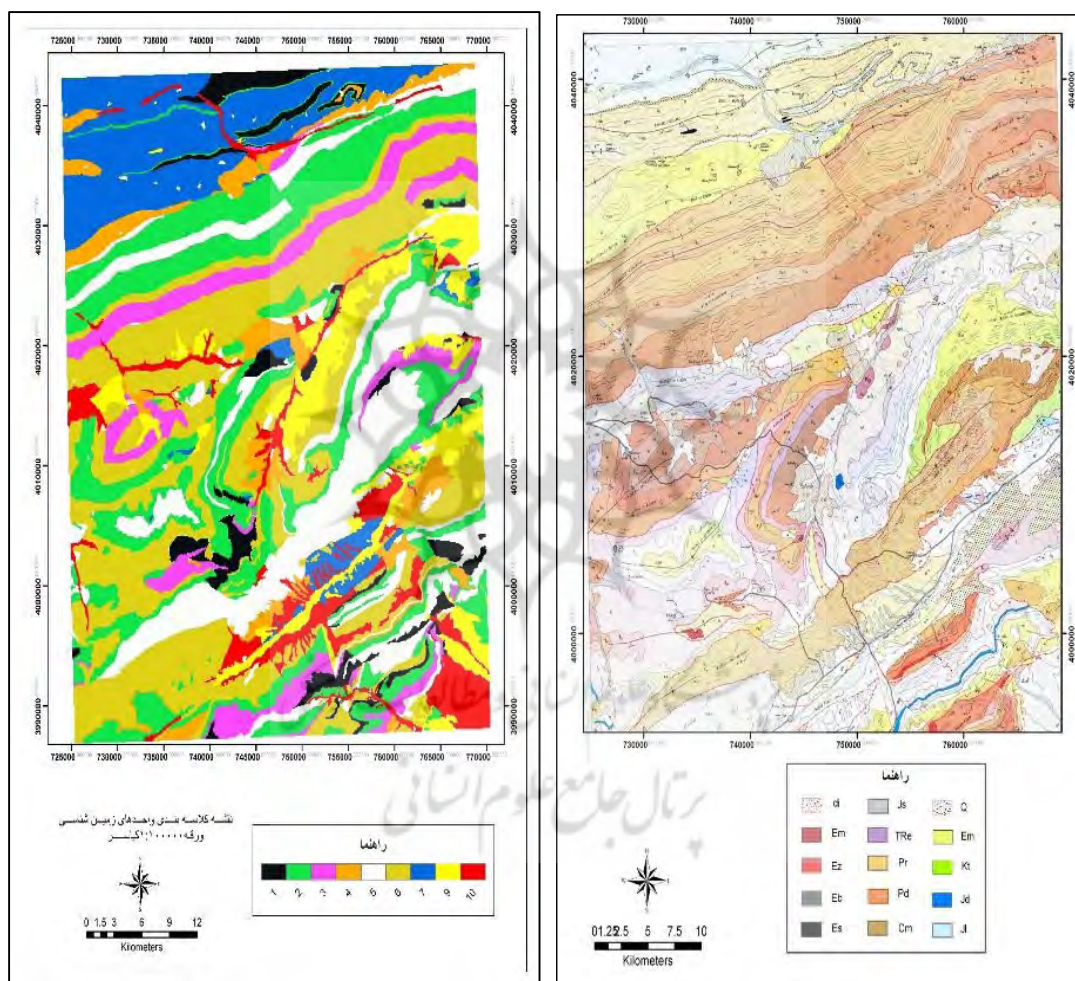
725000 730000 735000 740000 745000 750000 755000 760000 765000 770000

4040000
4030000
4020000
4010000
4000000
3990000

725000 730000 735000 740000 745000 750000 755000 760000 765000 770000

نقشه کلاسه بندی واحدهای زمین شناسی
ورقه ۱:۱۰۰۰۰۰ کیلر

راهنما

| 1 | 2 | 3 | 4 | 5 | 6 | 7 | 8 | 9 | 10 |
|---|---|---|---|---|---|---|---|---|---|

0 1.5 3 6 9 12
Kilometers

730000 740000 750000 760000

4040000
4030000
4020000
4010000
4000000

730000 740000 750000 760000

راهنما

| | | |
|---|---|---|
| di | Js | Q |
| Em | TRe | Em |
| Ez | Pr | Kt |
| Eb | Pd | Jd |
| Es | Cm | Jl |

0 1.25 2.5 5 7.5 10
Kilometers